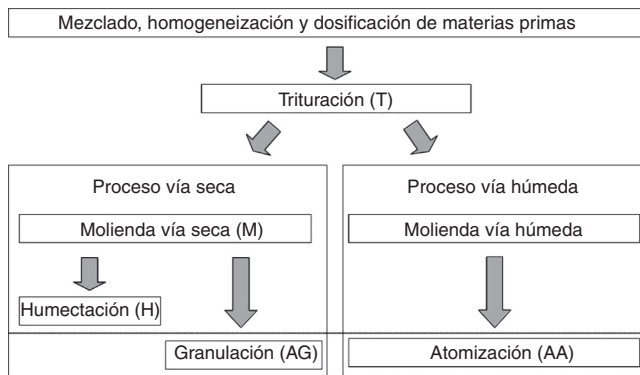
Mezclado, homogeneización y dosificación de materias primas

Trituración (T)

Proceso vía seca

Molienda vía seca (M)

Humectación (H)

Granulación (AG)

Proceso vía húmeda

Molienda vía húmeda

Atomización (AA)